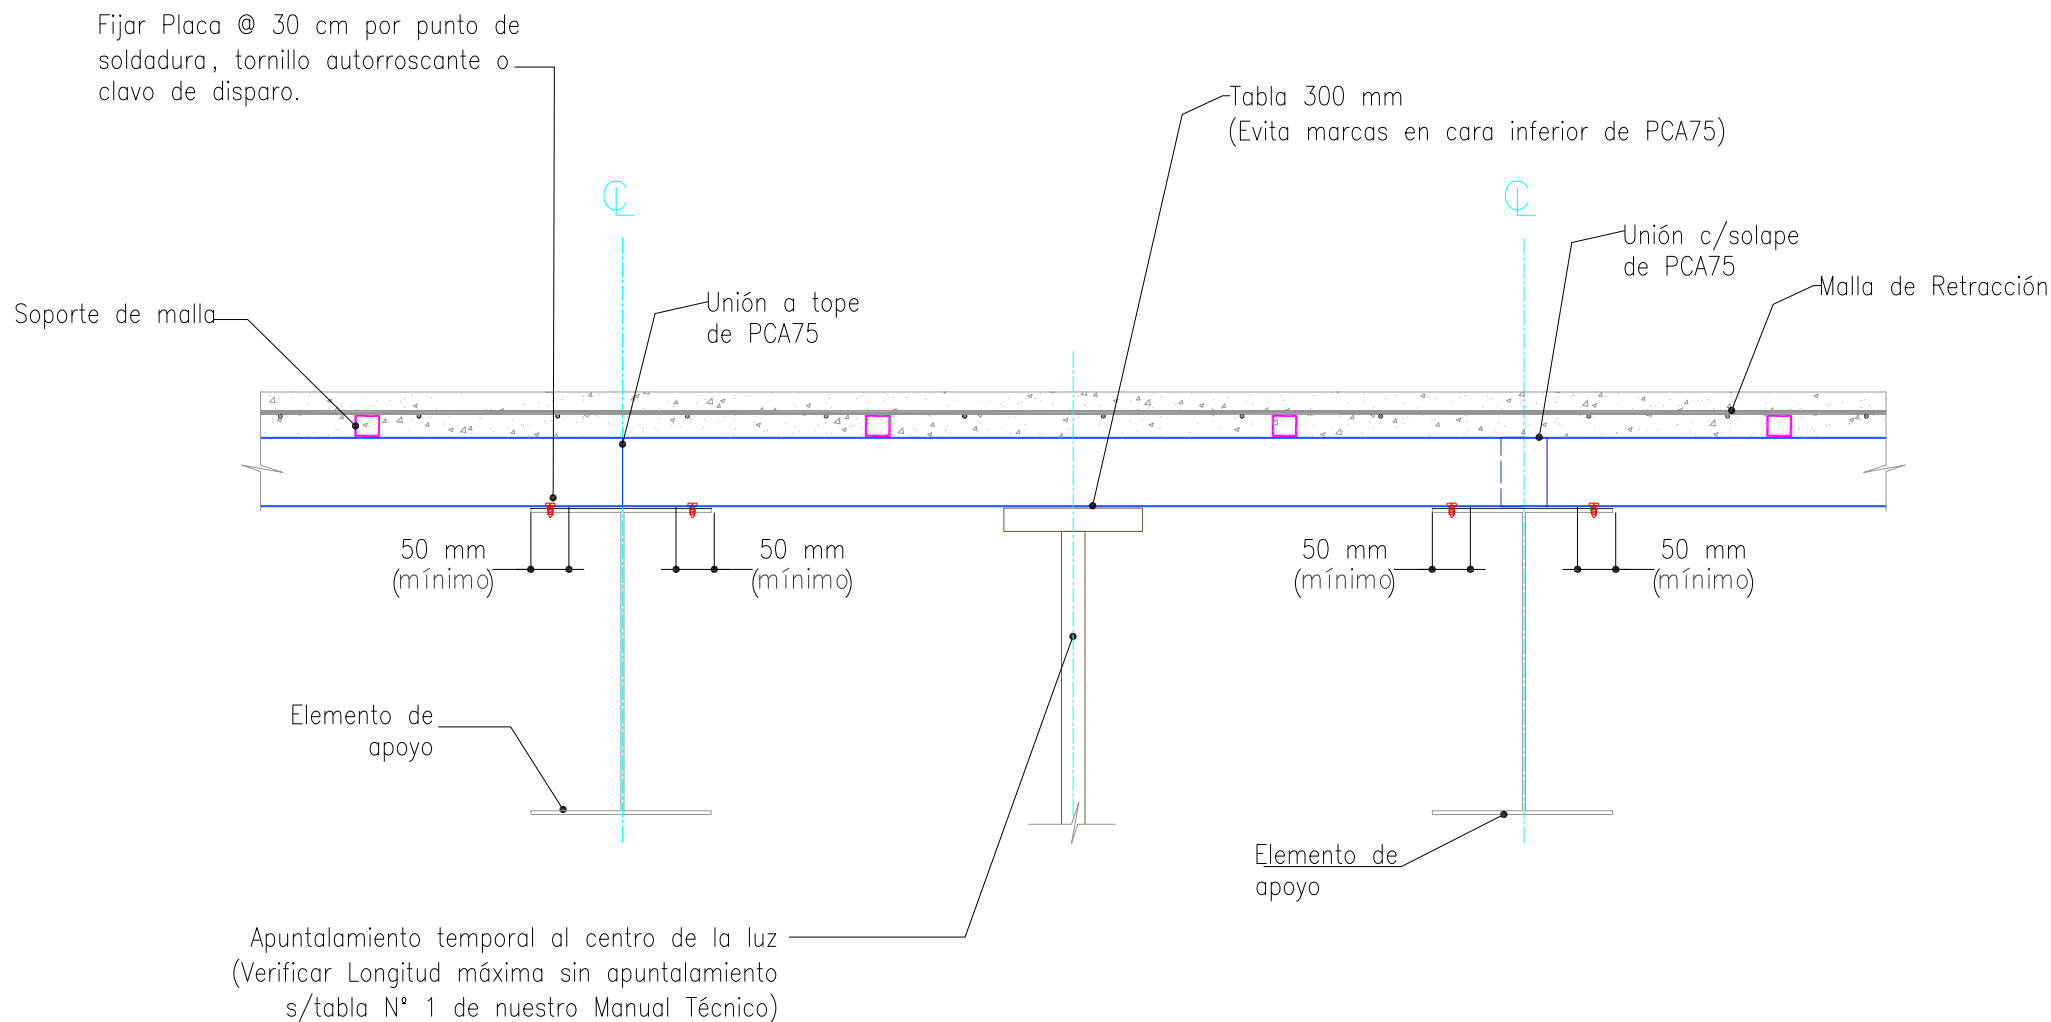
Fijar Placa @ 30 cm por punto de soldadura, tornillo autorroscante o clavo de disparo.

Tabla 300 mm
(Evita marcas en cara inferior de PCA75)

℄

℄

Unión c/solape de PCA75

Malla de Retracción

Soporte de malla

Unión a tope de PCA75

50 mm
(mínimo)

50 mm
(mínimo)

50 mm
(mínimo)

50 mm
(mínimo)

Elemento de apoyo

Elemento de apoyo

Apuntalamiento temporal al centro de la luz
(Verificar Longitud máxima sin apuntalamiento s/tabla N° 1 de nuestro Manual Técnico)